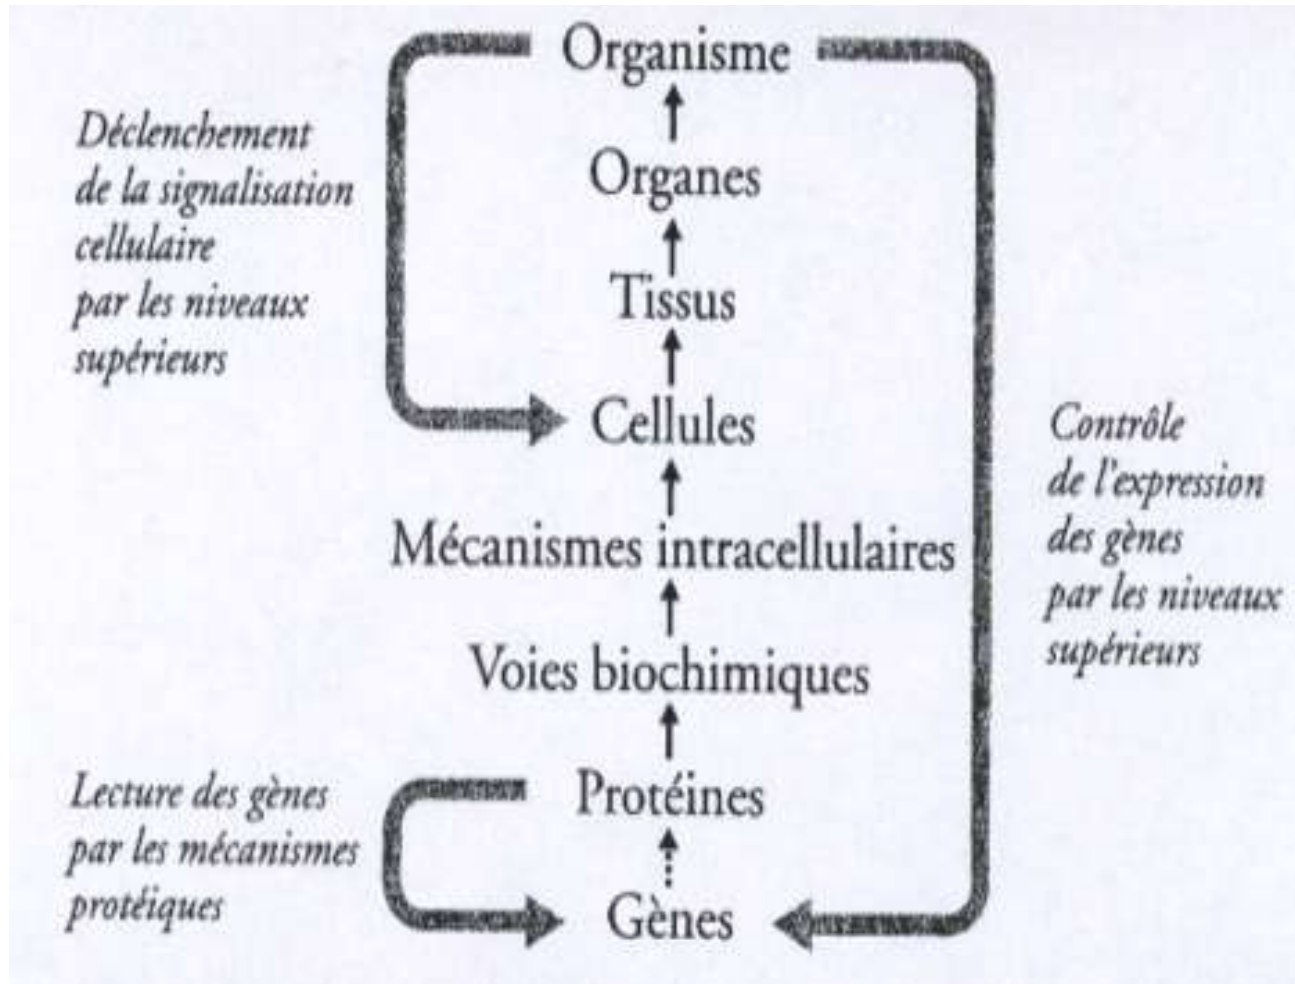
Déclenchement de la signalisation cellulaire par les niveaux supérieurs

Organisme
Organes
Tissus
Cellules
Mécanismes intracellulaires
Voies biochimiques
Protéines
Gènes

Contrôle de l'expression des gènes par les niveaux supérieurs

Lecture des gènes par les mécanismes protéiques